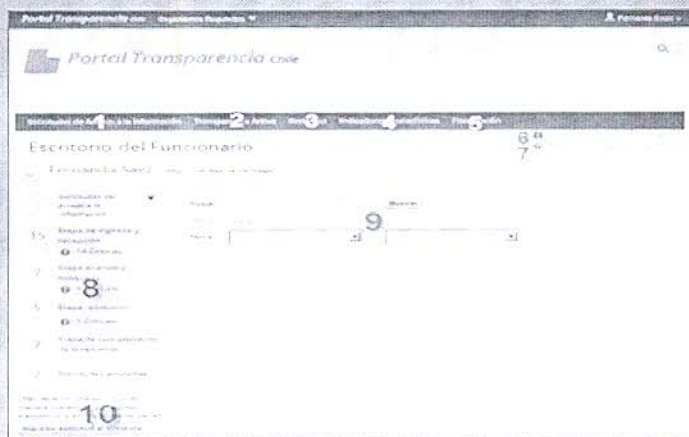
Portal Transparencia Chile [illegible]

Portal Transparencia Chile

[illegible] 1 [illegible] 2 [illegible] 3 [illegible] 4 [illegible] 5 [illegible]

Escritorio del Funcionario

6
7

Fernanda Sáez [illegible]

Solicitudes de acceso a la información

15 Etapa de ingreso y derivación
14 Críticas

Etapa análisis y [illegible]

8

5 Etapa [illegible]
5 Críticas

Etapa de cumplimiento de la respuesta

9

Buscar

10